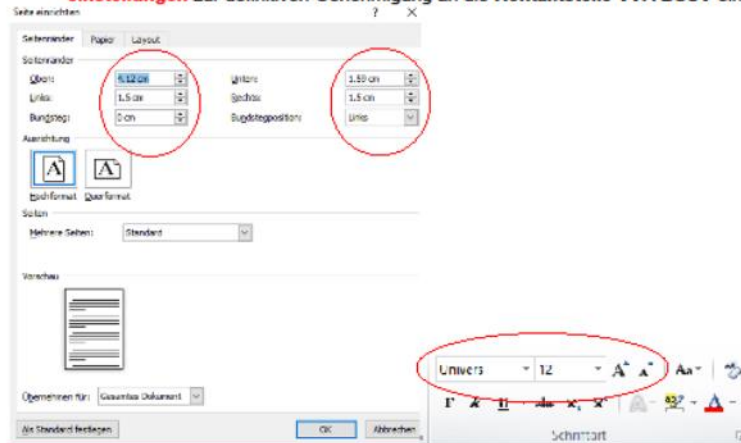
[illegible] zur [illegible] an die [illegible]

Seite einrichten ? ×

Seitenränder Papier Layout

Seitenränder

Oben: 4.12 cm Unten: 1.50 cm

Links: 1.5 cm Rechts: 1.5 cm

Bundsteg: 0 cm Bundstegposition: Links

Ausrichtung

Hochformat Querformat

Seiten

Mehrere Seiten: Standard

Vorschau

Übernehmen für: Gesamtes Dokument

Als Standard festlegen OK Abbrechen

Univers 12 A A Aa

F K U abc x₂ x²

Schriftart